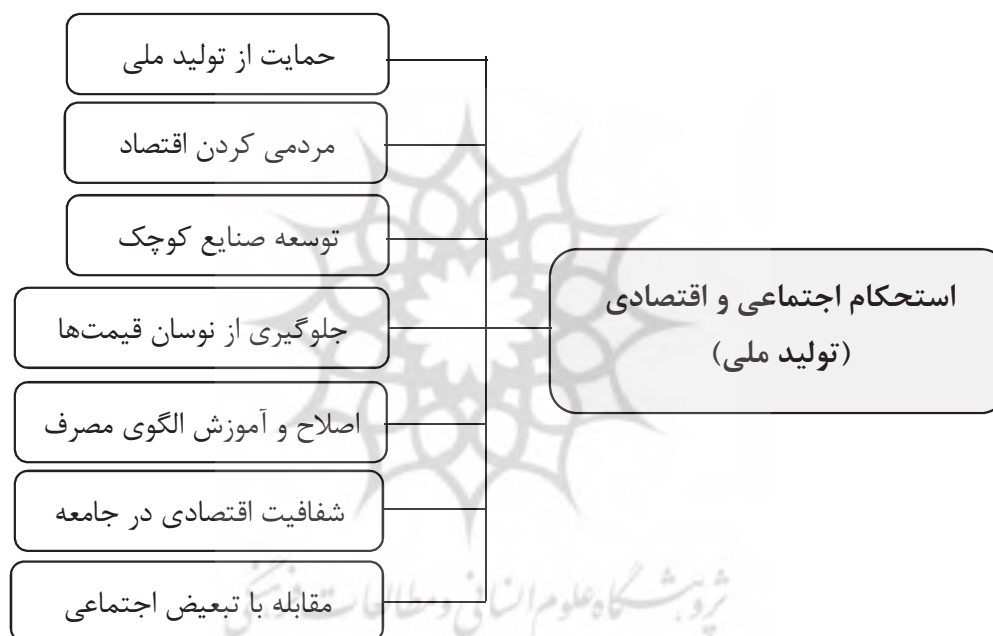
استحکام اجتماعی و اقتصادی
(تولید ملی)

حمایت از تولید ملی

مردمی کردن اقتصاد

توسعه صنایع کوچک

جلوگیری از نوسان قیمت‌ها

اصلاح و آموزش الگوی مصرف

شفافیت اقتصادی در جامعه

مقابله با تبعیض اجتماعی

پژوهشگاه علوم انسانی و مطالعات فرهنگی